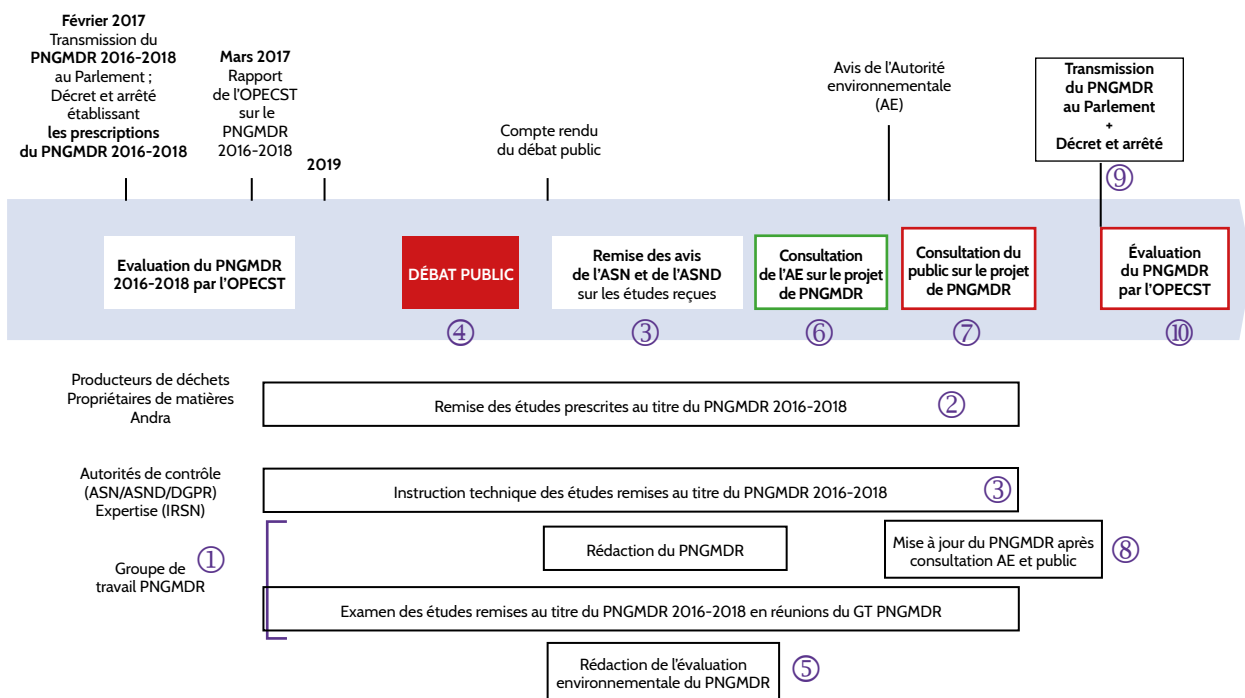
**Février 2017**
Transmission du **PNGMDR 2016-2018** au Parlement ; Décret et arrêté établissant **les prescriptions du PNGMDR 2016-2018**

**Mars 2017**
Rapport de l'OPECST sur le PNGMDR 2016-2018

**2019**

Compte rendu du débat public

Avis de l'Autorité environnementale (AE)

**Transmission du PNGMDR au Parlement + Décret et arrêté**

⑨

**Evaluation du PNGMDR 2016-2018 par l'OPECST**

**DÉBAT PUBLIC**

④

**Remise des avis de l'ASN et de l'ASND** sur les études reçues

③

**Consultation de l'AE sur le projet de PNGMDR**

⑥

**Consultation du public sur le projet de PNGMDR**

⑦

**Évaluation du PNGMDR par l'OPECST**

⑩

Producteurs de déchets
Propriétaires de matières
Andra

Remise des études prescrites au titre du PNGMDR 2016-2018 ②

Autorités de contrôle (ASN/ASND/DGPR)
Expertise (IRSN)

Instruction technique des études remises au titre du PNGMDR 2016-2018 ③

Groupe de travail PNGMDR ①

Rédaction du PNGMDR

Mise à jour du PNGMDR après consultation AE et public ⑧

Examen des études remises au titre du PNGMDR 2016-2018 en réunions du GT PNGMDR

Rédaction de l'évaluation environnementale du PNGMDR ⑤